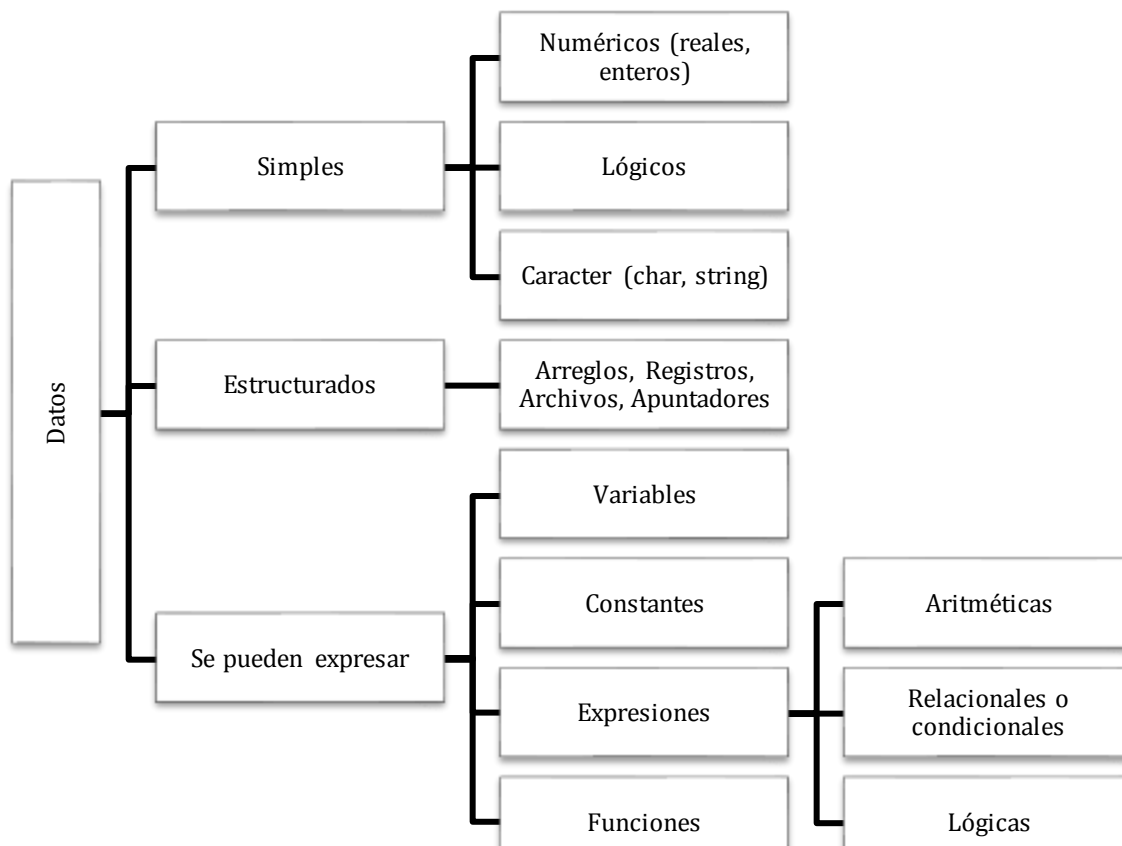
Datos

Simples

Numéricos (reales, enteros)

Lógicos

Caracter (char, string)

Estructurados

Arreglos, Registros, Archivos, Apuntadores

Se pueden expresar

Variables

Constantes

Expresiones

Aritméticas

Relacionales o condicionales

Lógicas

Funciones